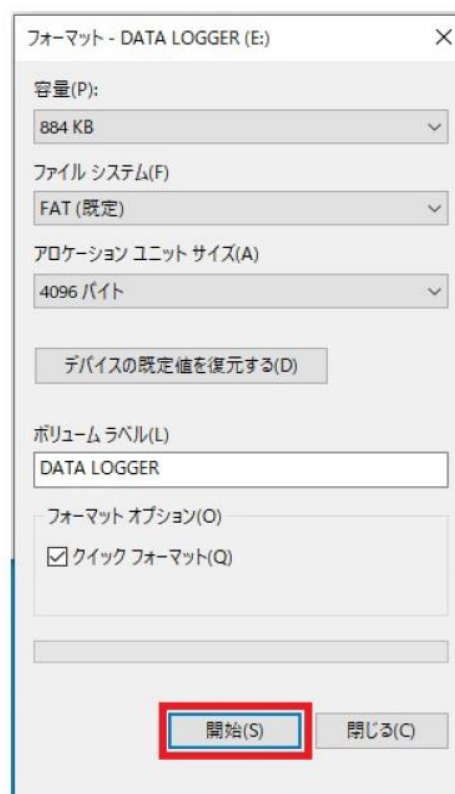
フォーマット - DATA LOGGER (E:)

×

容量(P):

884 KB

ファイル システム(F)

FAT (既定)

アロケーション ユニット サイズ(A)

4096 バイト

デバイスの既定値を復元する(D)

ボリューム ラベル(L)

DATA LOGGER

フォーマット オプション(O)

☑ クイック フォーマット(Q)

開始(S)

閉じる(C)